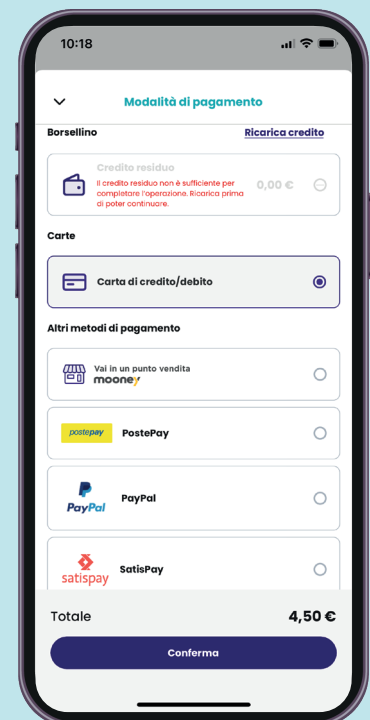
10:18

Modalità di pagamento

Borsellino

Ricarica credito

Credito residuo

Il credito residuo non è sufficiente per completare l'operazione. Ricarica prima di poter continuare.

0,00 €

Carte

Carta di credito/debito

Altri metodi di pagamento

Vai in un punto vendita mooney

postepay PostePay

PayPal PayPal

satispay SatisPay

Totale

4,50 €

Conferma